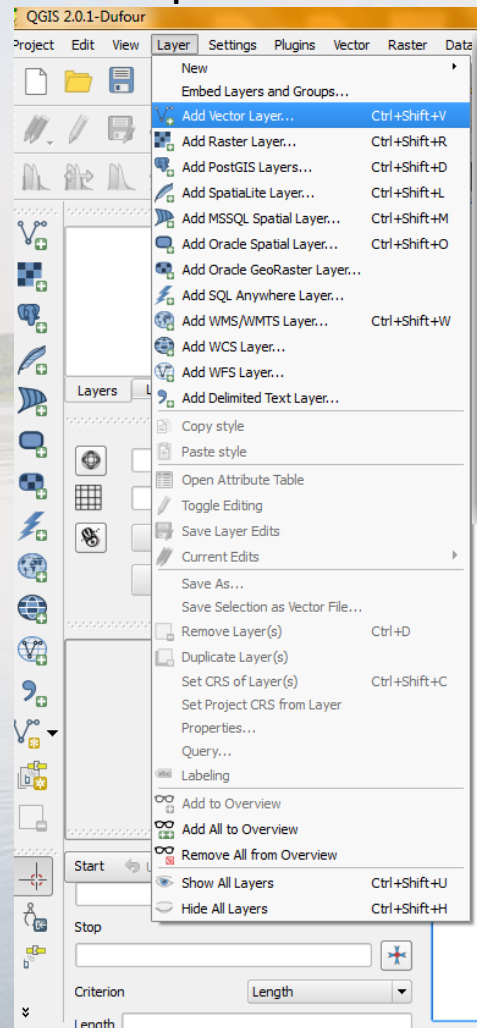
QGIS 2.0.1-Dufour

Project Edit View Layer Settings Plugins Vector Raster Data

New
Embed Layers and Groups...
Add Vector Layer... Ctrl+Shift+V
Add Raster Layer... Ctrl+Shift+R
Add PostGIS Layers... Ctrl+Shift+D
Add SpatiaLite Layer... Ctrl+Shift+L
Add MSSQL Spatial Layer... Ctrl+Shift+M
Add Oracle Spatial Layer... Ctrl+Shift+O
Add Oracle GeoRaster Layer...
Add SQL Anywhere Layer...
Add WMS/WMTS Layer... Ctrl+Shift+W
Add WCS Layer...
Add WFS Layer...
Add Delimited Text Layer...
Copy style
Paste style
Open Attribute Table
Toggle Editing
Save Layer Edits
Current Edits
Save As...
Save Selection as Vector File...
Remove Layer(s) Ctrl+D
Duplicate Layer(s)
Set CRS of Layer(s) Ctrl+Shift+C
Set Project CRS from Layer
Properties...
Query...
Labeling
Add to Overview
Add All to Overview
Remove All from Overview
Show All Layers Ctrl+Shift+U
Hide All Layers Ctrl+Shift+H

Layers
Start
Stop
Criterion Length
Length